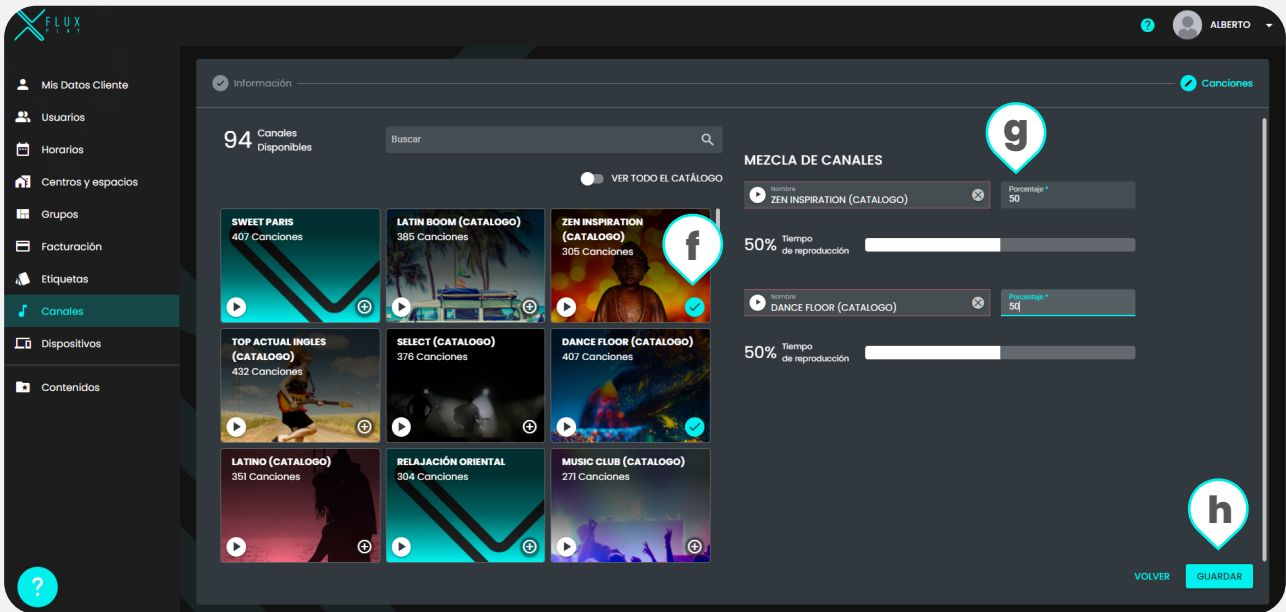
FLUX PLAY

? ALBERTO

Mis Datos Cliente
Usuarios
Horarios
Centros y espacios
Grupos
Facturación
Etiquetas
Canales
Dispositivos
Contenidos

Información
Canciones

94 Canales Disponibles

Buscar

VER TODO EL CATÁLOGO

SWEET PARIS
407 Canciones

LATIN BOOM (CATALOGO)
385 Canciones

ZEN INSPIRATION (CATALOGO)
305 Canciones

f

TOP ACTUAL INGLES (CATALOGO)
432 Canciones

SELECT (CATALOGO)
376 Canciones

DANCE FLOOR (CATALOGO)
407 Canciones

LATINO (CATALOGO)
351 Canciones

RELAJACIÓN ORIENTAL
304 Canciones

MUSIC CLUB (CATALOGO)
271 Canciones

g

MEZCLA DE CANALES

Nombre
ZEN INSPIRATION (CATALOGO)

Porcentaje *
50

50% Tiempo de reproducción

Nombre
DANCE FLOOR (CATALOGO)

Porcentaje *
50

50% Tiempo de reproducción

h

VOLVER
GUARDAR

?